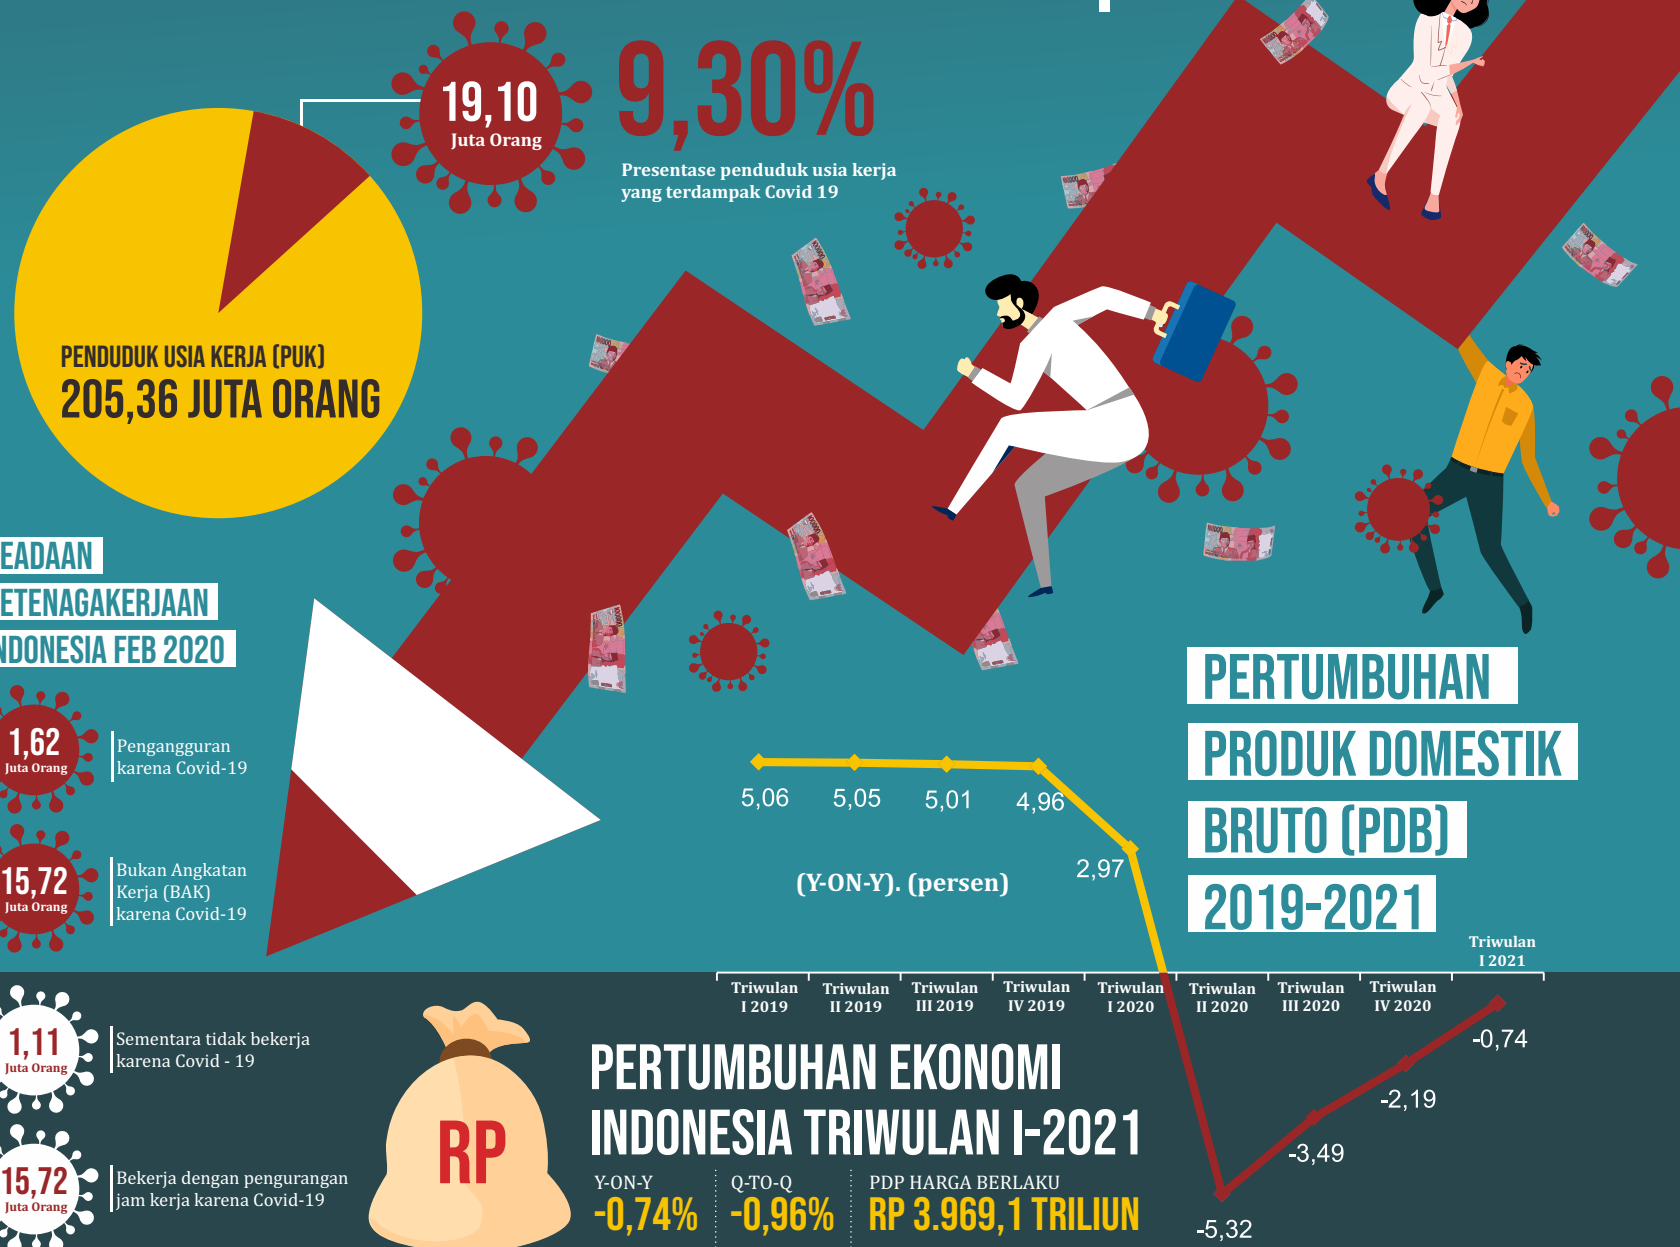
19,10
Juta Orang

9,30%

Presentase penduduk usia kerja yang terdampak Covid 19

PENDUDUK USIA KERJA (PUK)
205,36 JUTA ORANG

EADAAN
ETENAGAKERJAAN
NDONESIA FEB 2020

1,62
Juta Orang
Pengangguran karena Covid-19

15,72
Juta Orang
Bukan Angkatan Kerja (BAK) karena Covid-19

1,11
Juta Orang
Sementara tidak bekerja karena Covid - 19

15,72
Juta Orang
Bekerja dengan pengurangan jam kerja karena Covid-19

PERTUMBUHAN
PRODUK DOMESTIK
BRUTO (PDB)
2019-2021

5,06
5,05
5,01
4,96
2,97
(Y-ON-Y). (persen)

Triwulan I 2019
Triwulan II 2019
Triwulan III 2019
Triwulan IV 2019
Triwulan I 2020
Triwulan II 2020
Triwulan III 2020
Triwulan IV 2020
Triwulan I 2021

-5,32
-3,49
-2,19
-0,74

RP

PERTUMBUHAN EKONOMI INDONESIA TRIWULAN I-2021

Y-ON-Y
-0,74%
Q-TO-Q
-0,96%
PDP HARGA BERLAKU
RP 3.969,1 TRILIUN